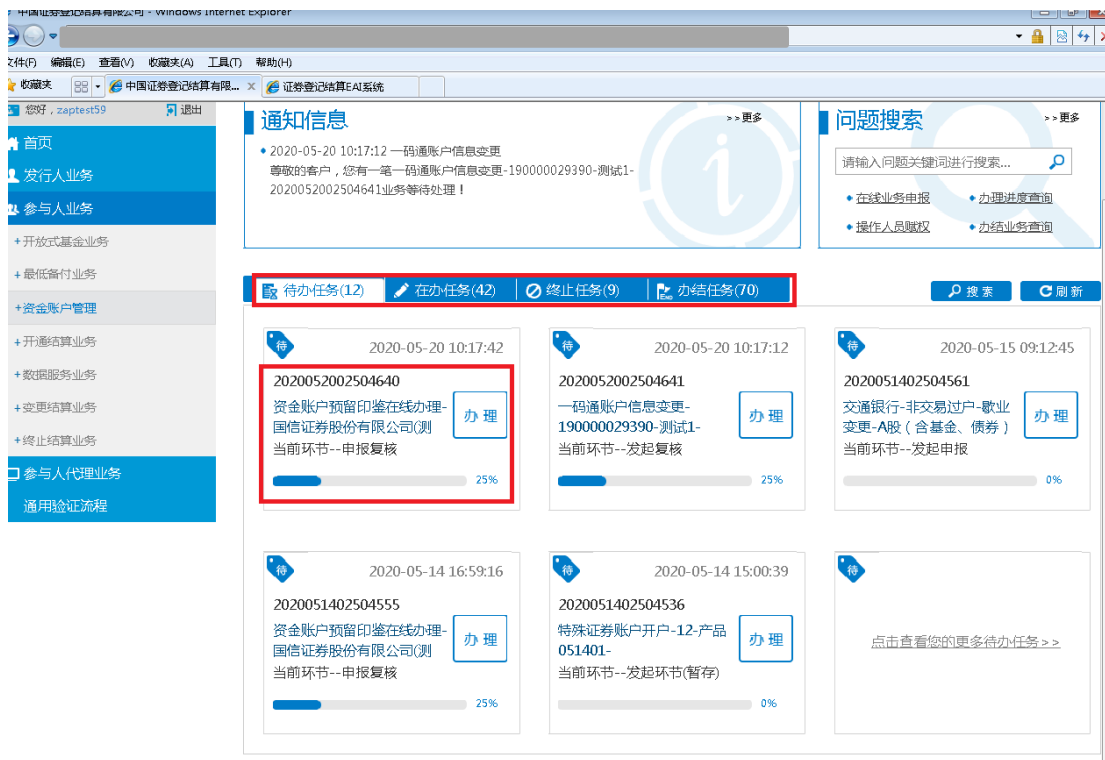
中国证券登记结算有限公司 - Windows Internet Explorer

文件(F) 编辑(E) 查看(V) 收藏夹(A) 工具(T) 帮助(H)

收藏夹 中国证券登记结算有限... 证券登记结算EAI系统

您好，zaptest59 退出

首页

发行人业务

参与人业务

+开放式基金业务

+最低备付业务

+资金账户管理

+开通结算业务

+数据服务业务

+变更结算业务

+终止结算业务

参与人代理业务

通用验证流程

通知信息 >>更多

2020-05-20 10:17:12 一码通账户信息变更
尊敬的客户，您有一笔一码通账户信息变更-190000029390-测试1-2020052002504641业务等待处理！

问题搜索 >>更多

请输入问题关键词进行搜索...

在线业务申报 办理进度查询
操作人员赋权 办结业务查询

待办任务(12) 在办任务(42) 终止任务(9) 办结任务(70)

搜索 刷新

待
2020-05-20 10:17:42
2020052002504640
资金账户预留印鉴在线办理-国信证券股份有限公司(测
当前环节--申报复核
办理
25%

待
2020-05-20 10:17:12
2020052002504641
一码通账户信息变更-190000029390-测试1-
当前环节--发起复核
办理
25%

待
2020-05-15 09:12:45
2020051402504561
交通银行-非交易过户-歇业变更-A股（含基金、债券）
当前环节--发起申报
办理
0%

待
2020-05-14 16:59:16
2020051402504555
资金账户预留印鉴在线办理-国信证券股份有限公司(测
当前环节--申报复核
办理
25%

待
2020-05-14 15:00:39
2020051402504536
特殊证券账户开户-12-产品051401-
当前环节--发起环节(暂存)
办理
0%

待
点击查看您的更多待办任务>>